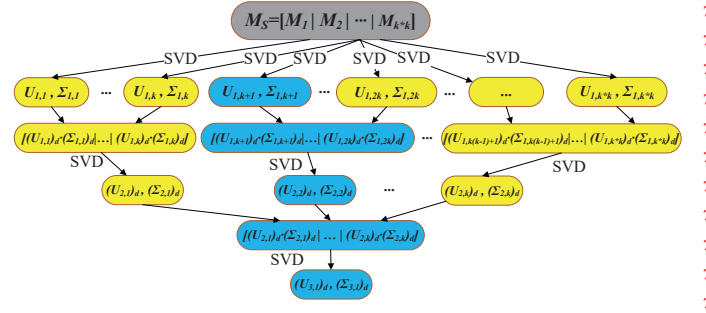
$M_S=[M_1 \mid M_2 \mid \cdots \mid M_{k*k}]$

SVD SVD SVD SVD SVD SVD

$U_{1,1}$ , $\Sigma_{1,1}$ ... $U_{1,k}$ , $\Sigma_{1,k}$ $U_{1,k+1}$ , $\Sigma_{1,k+1}$ ... $U_{1,2k}$ , $\Sigma_{1,2k}$ ... ... $U_{1,k*k}$ , $\Sigma_{1,k*k}$

$[(U_{1,1})_d\cdot(\Sigma_{1,1})_d|\ldots|(U_{1,k})_d\cdot(\Sigma_{1,k})_d]$ $[(U_{1,k+1})_d\cdot(\Sigma_{1,k+1})_d|\ldots|(U_{1,2k})_d\cdot(\Sigma_{1,2k})_d]$ ... $[(U_{1,k(k-1)+1})_d\cdot(\Sigma_{1,k(k-1)+1})_d|\ldots|(U_{1,k*k})_d\cdot(\Sigma_{1,k*k})_d]$

SVD SVD SVD

$(U_{2,1})_d$ , $(\Sigma_{2,1})_d$ $(U_{2,2})_d$ , $(\Sigma_{2,2})_d$ ... $(U_{2,k})_d$ , $(\Sigma_{2,k})_d$

$[(U_{2,1})_d\cdot(\Sigma_{2,1})_d \mid \ldots \mid (U_{2,k})_d\cdot(\Sigma_{2,k})_d]$

SVD

$(U_{3,1})_d$ , $(\Sigma_{3,1})_d$